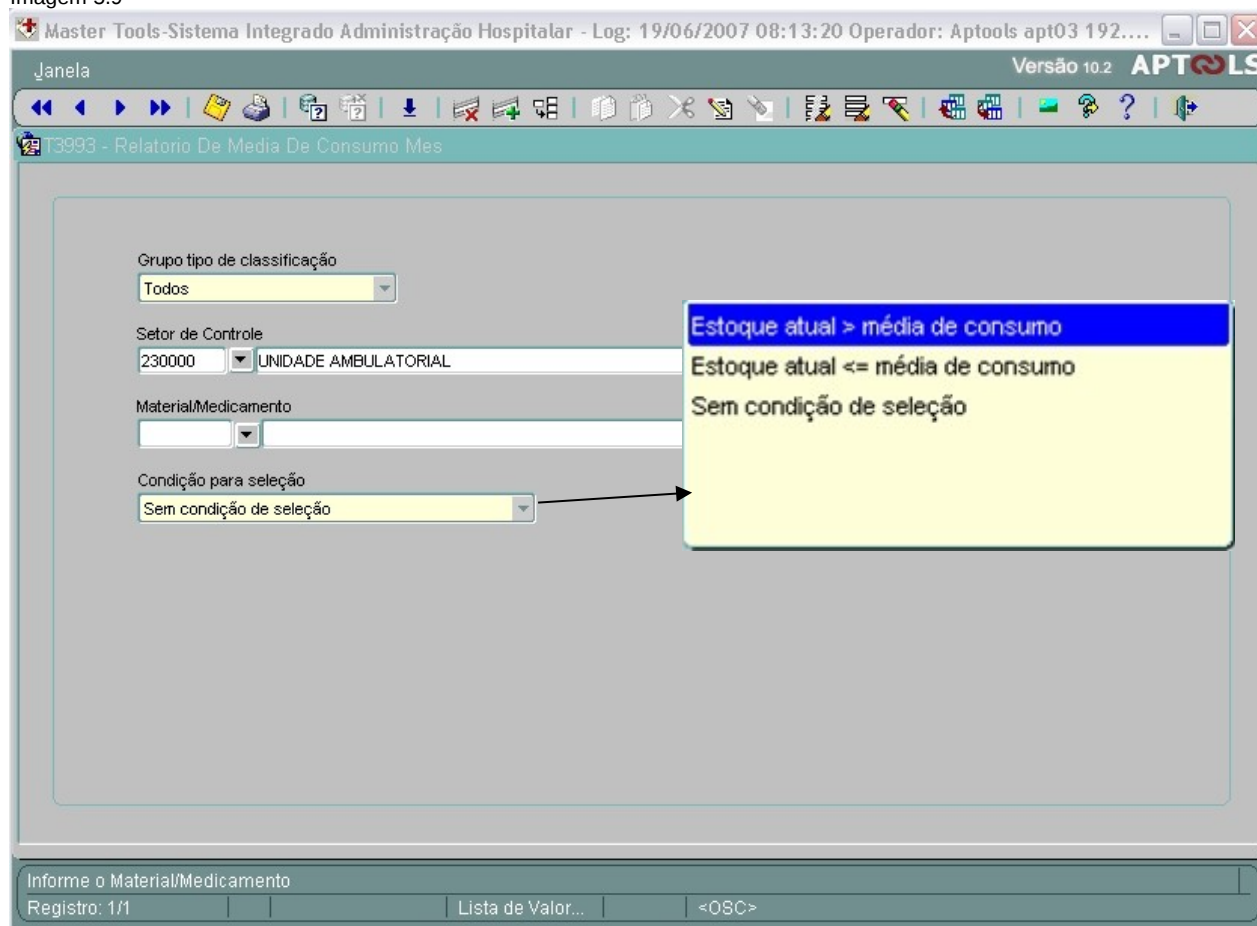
Imagem 3.9

Master Tools-Sistema Integrado Administração Hospitalar - Log: 19/06/2007 08:13:20 Operador: Aptools apt03 192....

Janela

Versão 10.2 APTOOLS

T3993 - Relatorio De Media De Consumo Mes

Grupo tipo de classificação
Todos

Setor de Controle
230000 UNIDADE AMBULATORIAL

Material/Medicamento

Condição para seleção
Sem condição de seleção

Estoque atual > média de consumo
Estoque atual <= média de consumo
Sem condição de seleção

Informe o Material/Medicamento
Registro: 1/1 | Lista de Valor... | <OSC>